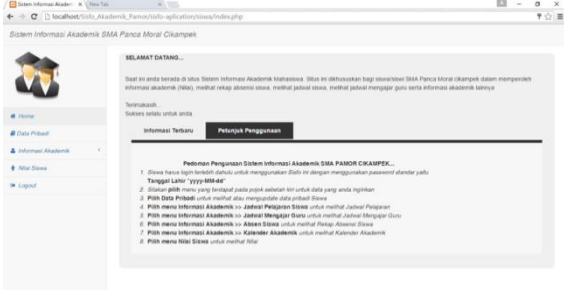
Sistem Informasi Akade × New Tab ×

localhost/Sisfo_Akademik_Pamor/sisfo-aplication/siswa/index.php

Sistem Informasi Akademik SMA Panca Moral Cikampek

Home
Data Pribadi
Informasi Akademik
Nilai Siswa
Logout

SELAMAT DATANG...

Saat ini anda berada di situs Sistem Informasi Akademik Mahasiswa. Situs ini dikhususkan bagi siswa/siswi SMA Panca Moral cikampek dalam memperoleh informasi akademik (Nilai), melihat rekap absensi siswa, melihat jadwal siswa, melihat jadwal mengajar guru serta informasi akademik lainnya

Terimakasih...
Sukses selalu untuk anda

Informasi Terbaru | Petunjuk Penggunaan

Pedoman Pengunaan Sistem Informasi Akademik SMA PAMOR CIKAMPEK...
1. Siswa harus login terlebih dahulu untuk menggunakan Sisfo ini dengan menggunakan password standar yaitu Tanggal Lahir "yyyy-MM-dd"
2. Silakan pilih menu yang terdapat pada pojok sebelah kiri untuk data yang anda inginkan
3. Pilih Data Pribadi untuk melihat atau mengupdate data pribadi Siswa
4. Pilih menu Informasi Akademik >> Jadwal Pelajaran Siswa untuk melihat Jadwal Pelajaran
5. Pilih menu Informasi Akademik >> Jadwal Mengajar Guru untuk melihat Jadwal Mengajar Guru
6. Pilih menu Informasi Akademik >> Absen Siswa untuk melihat Rekap Absensi Siswa
7. Pilih menu Informasi Akademik >> Kalender Akademik untuk melihat Kalender Akademik
8. Pilih menu Nilai Siswa untuk melihat Nilai